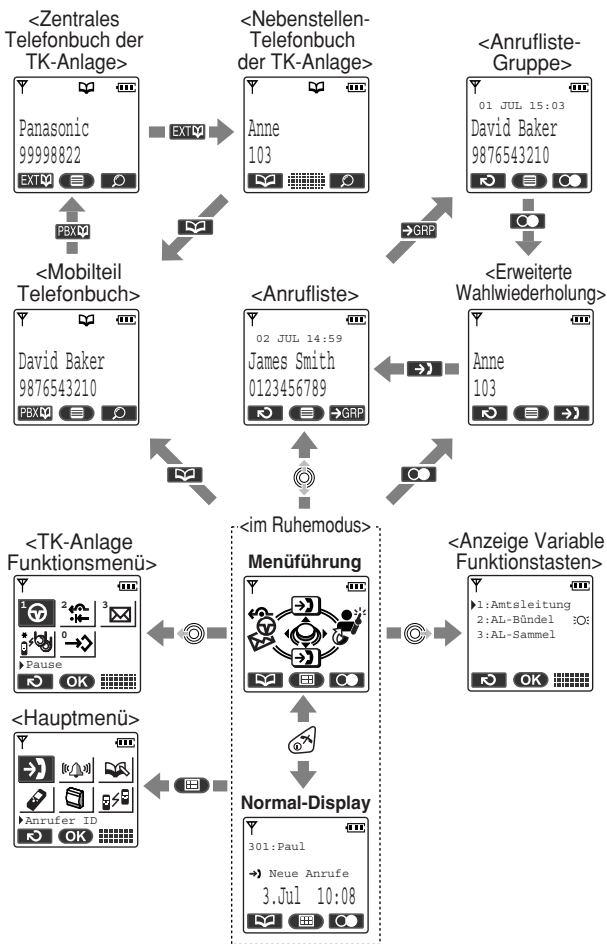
<Zentrales Telefonbuch der TK-Anlage>

Panasonic
99998822
EXT

<Nebenstellen-Telefonbuch der TK-Anlage>

Anne
103

EXT

<Anrufliste-Gruppe>

01 JUL 15:03
David Baker
9876543210

PBX

<Mobilteil Telefonbuch>

David Baker
9876543210
PBX

<Anrufliste>

02 JUL 14:59
James Smith
0123456789
GRP

GRP

<Erweiterte Wahlwiederholung>

Anne
103

<im Ruhemodus>

<TK-Anlage Funktionsmenü>

1 2 3
\* 0
Pause
OK

Menüführung

<Anzeige Variable Funktionstasten>

1:Amtsleitung
2:AL-Bündel
3:AL-Sammel
OK

<Hauptmenü>

Anrufer ID
OK

Normal-Display

301:Paul
Neue Anrufe
3.Jul 10:08